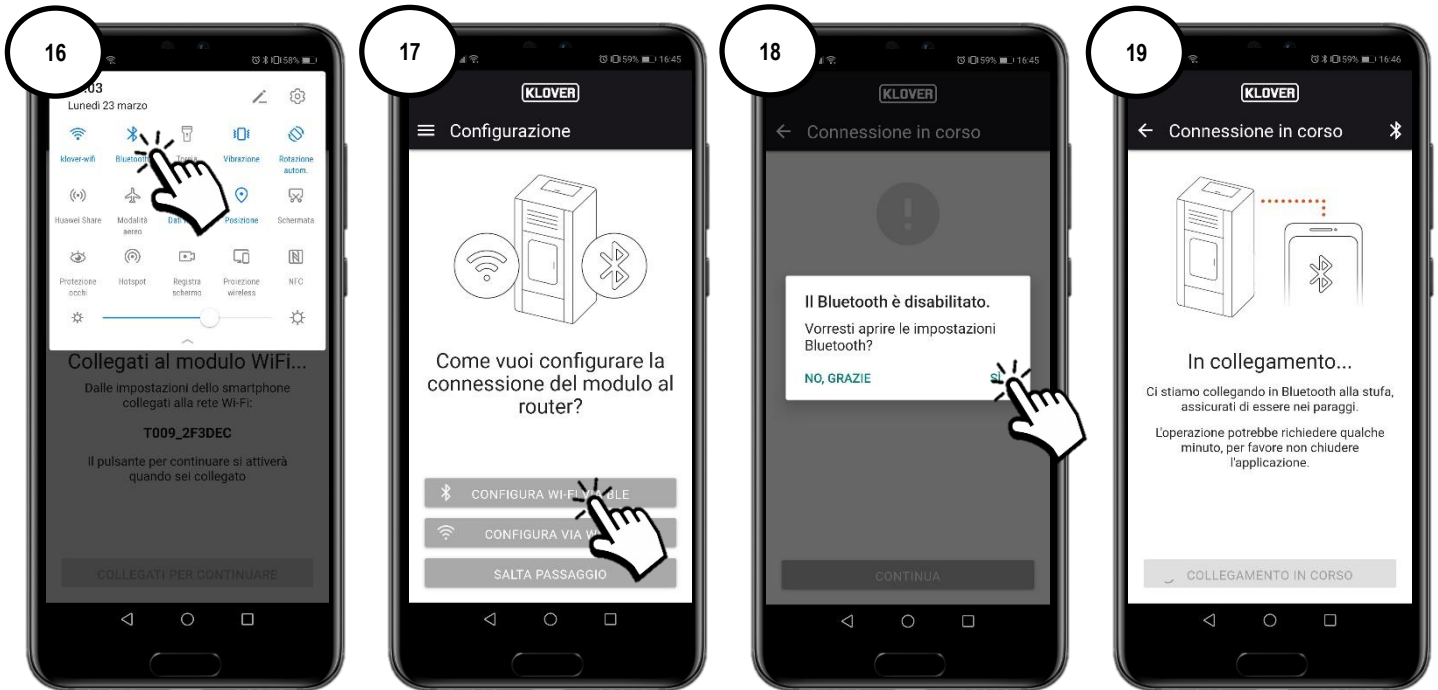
16

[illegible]03
Lunedì 23 marzo
58%

klover-wifi
Bluetooth
Torcia
Vibrazione
Rotazione autom.

Huawei Share
Modalità aereo
Dati
Posizione
Schermata

Protezione occhi
Hotspot
Registra schermo
Proiezione wireless
NFC

Collegati al modulo WiFi...
Dalle impostazioni dello smartphone collegati alla rete Wi-Fi:
T009_2F3DEC
Il pulsante per continuare si attiverà quando sei collegato
COLLEGATI PER CONTINUARE

17

59% 16:45
KLOVER
Configurazione
Come vuoi configurare la connessione del modulo al router?
CONFIGURA WI-FI VIA BLE
CONFIGURA VIA W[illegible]
SALTA PASSAGGIO

18

59% 16:45
KLOVER
Connessione in corso
Il Bluetooth è disabilitato.
Vorresti aprire le impostazioni Bluetooth?
NO, GRAZIE
SÌ
CONTINUA

19

59% 16:46
KLOVER
Connessione in corso
In collegamento...
Ci stiamo collegando in Bluetooth alla stufa, assicurati di essere nei paraggi.
L'operazione potrebbe richiedere qualche minuto, per favore non chiudere l'applicazione.
COLLEGAMENTO IN CORSO